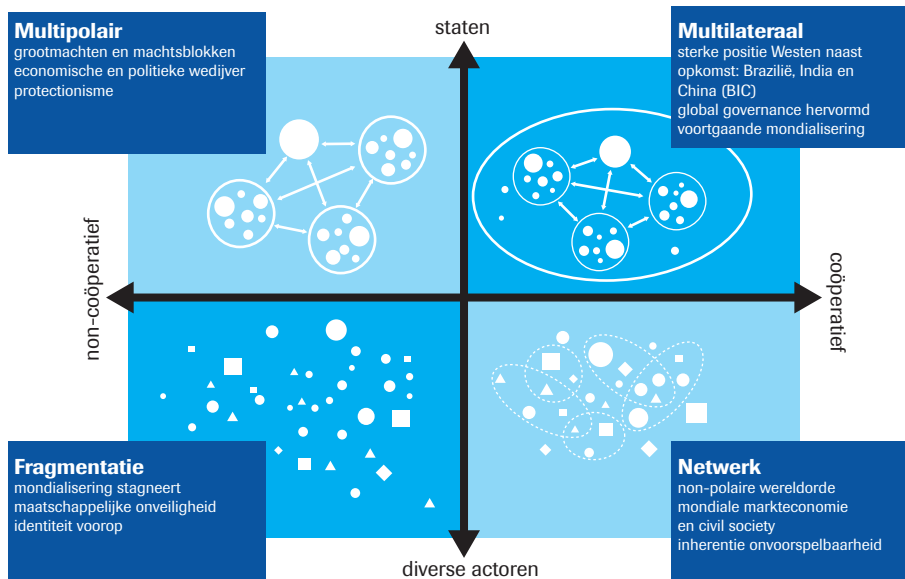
Multipolair
grootmachten en machtsblokken
economische en politieke wedijver
protectionisme

staten

Multilateraal
sterke positie Westen naast opkomst: Brazilië, India en China (BIC)
global governance hervormd
voortgaande mondialisering

non-coöperatief

coöperatief

Fragmentatie
mondialisering stagneert
maatschappelijke onveiligheid
identiteit voorop

diverse actoren

Netwerk
non-polaire wereldorde
mondiale markteconomie
en civil society
inherentie onvoorspelbaarheid